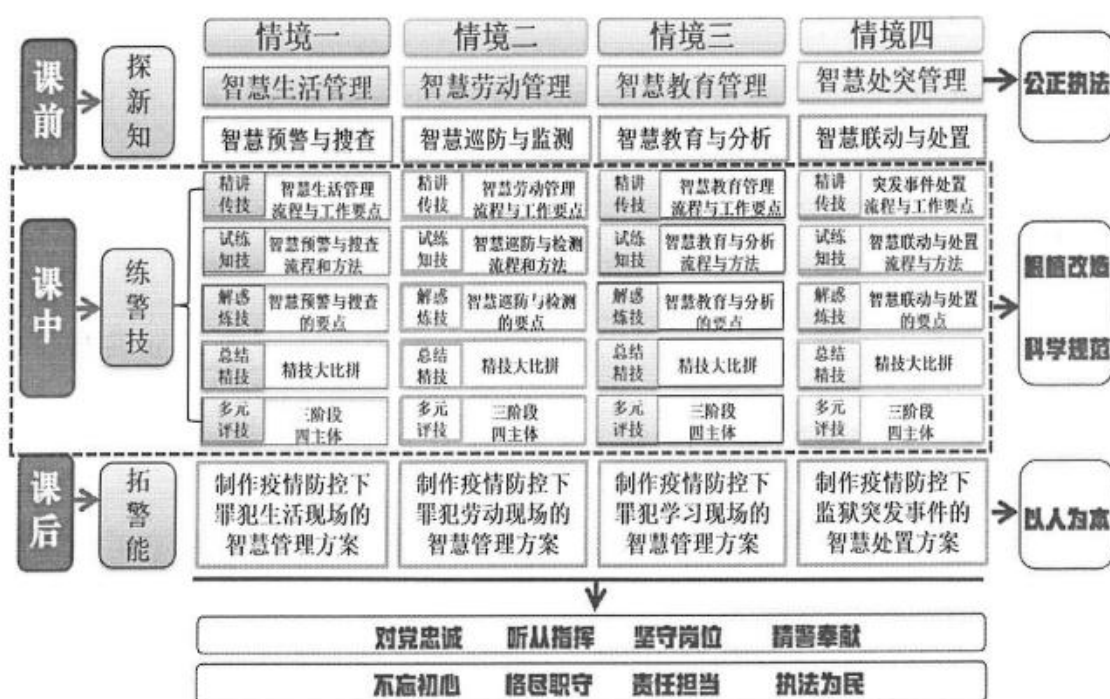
课前 探新知

| 情境一 | 情境二 | 情境三 | 情境四 |
|---|---|---|---|
| 智慧生活管理 | 智慧劳动管理 | 智慧教育管理 | 智慧处突管理 |
| 智慧预警与搜查 | 智慧巡防与监测 | 智慧教育与分析 | 智慧联动与处置 |

公正执法

课中 练警技

| 情境一 | 情境二 | 情境三 | 情境四 |
|---|---|---|---|
| 精讲传技 智慧生活管理流程与工作要点 | 精讲传技 智慧劳动管理流程与工作要点 | 精讲传技 智慧教育管理流程与工作要点 | 精讲传技 突发事件处置流程与工作要点 |
| 试练知技 智慧预警与搜查流程和方法 | 试练知技 智慧巡防与检测流程和方法 | 试练知技 智慧教育与分析流程与方法 | 试练知技 智慧联动与处置流程与方法 |
| 解惑炼技 智慧预警与搜查的要点 | 解惑炼技 智慧巡防与检测的要点 | 解惑炼技 智慧教育与分析的要点 | 解惑炼技 智慧联动与处置的要点 |
| 总结精技 精技大比拼 | 总结精技 精技大比拼 | 总结精技 精技大比拼 | 总结精技 精技大比拼 |
| 多元评技 三阶段 四主体 | 多元评技 三阶段 四主体 | 多元评技 三阶段 四主体 | 多元评技 三阶段 四主体 |

锻炼改造 科学规范

课后 拓警能

| 情境一 | 情境二 | 情境三 | 情境四 |
|---|---|---|---|
| 制作疫情防控下罪犯生活现场的智慧管理方案 | 制作疫情防控下罪犯劳动现场的智慧管理方案 | 制作疫情防控下罪犯学习现场的智慧管理方案 | 制作疫情防控下监狱突发事件的智慧处置方案 |

以人为本

对党忠诚 听从指挥 坚守岗位 精警奉献

不忘初心 恪尽职守 责任担当 执法为民